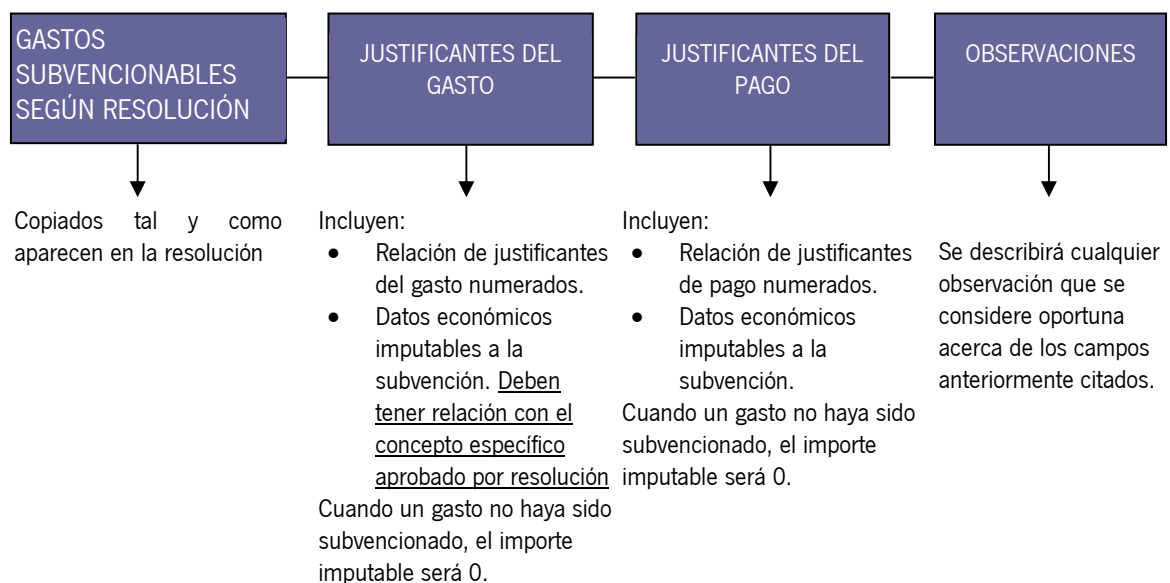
GASTOS SUBVENCIONABLES SEGÚN RESOLUCIÓN

Copiados tal y como aparecen en la resolución

JUSTIFICANTES DEL GASTO

Incluyen:
- Relación de justificantes del gasto numerados.
- Datos económicos imputables a la subvención. Deben tener relación con el concepto específico aprobado por resolución

Cuando un gasto no haya sido subvencionado, el importe imputable será 0.

JUSTIFICANTES DEL PAGO

Incluyen:
- Relación de justificantes de pago numerados.
- Datos económicos imputables a la subvención.

Cuando un gasto no haya sido subvencionado, el importe imputable será 0.

OBSERVACIONES

Se describirá cualquier observación que se considere oportuna acerca de los campos anteriormente citados.